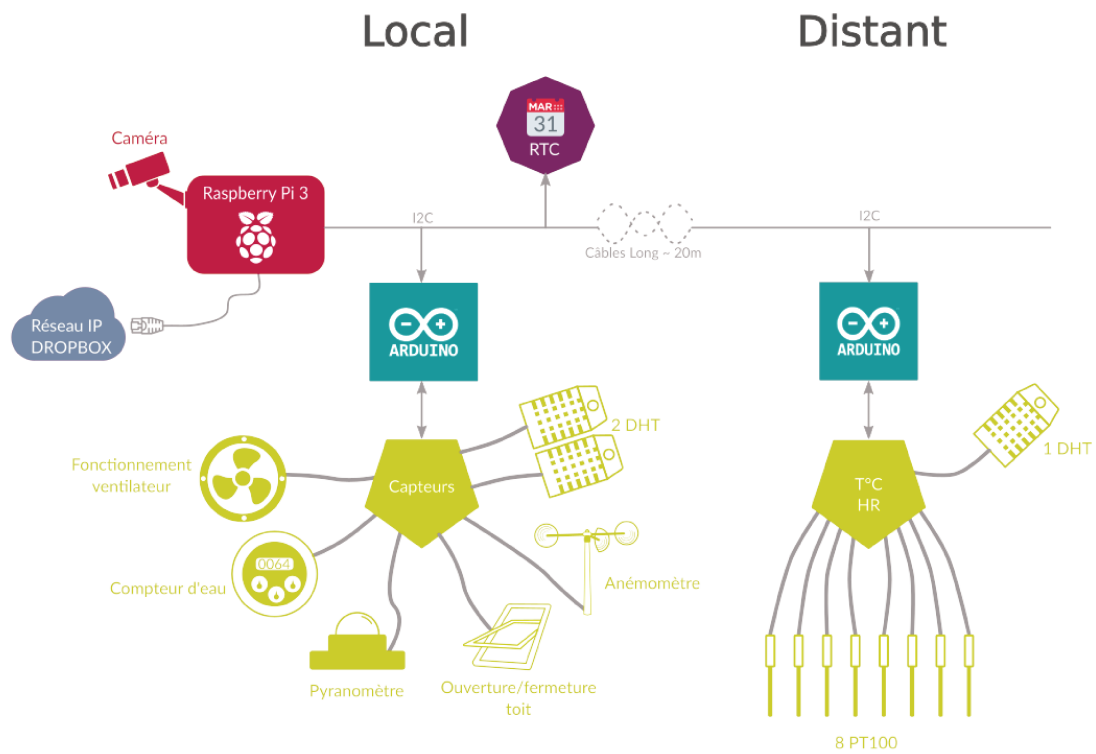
Local

Distant

MAR
31
RTC

Caméra

Raspberry Pi 3

I2C

Câbles Long ~ 20m

I2C

Réseau IP
DROPBOX

ARDUINO

ARDUINO

2 DHT

Fonctionnement ventilateur

Capteurs

T°C
HR

1 DHT

0064

Compteur d'eau

Anémomètre

Pyranomètre

Ouverture/fermeture toit

8 PT100